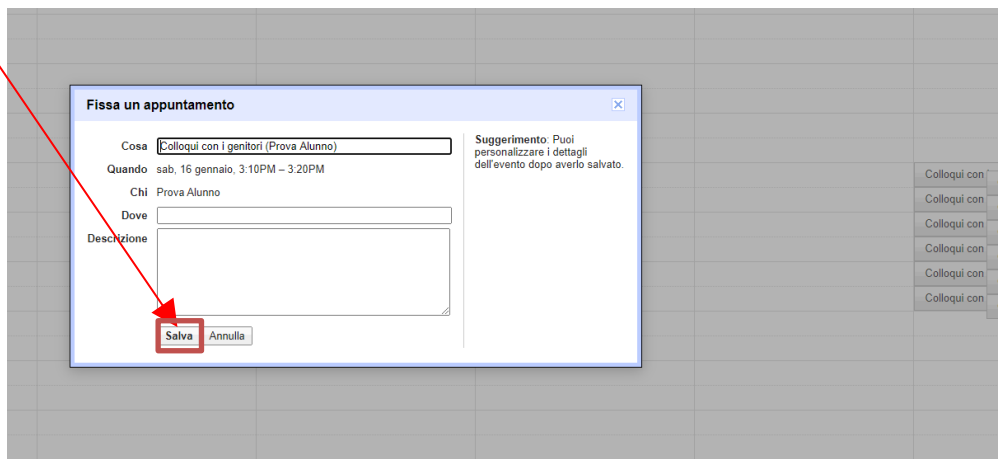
Fissa un appuntamento

Cosa Colloqui con i genitori (Prova Alunno)

Quando sab, 16 gennaio, 3:10PM – 3:20PM

Chi Prova Alunno

Dove

Descrizione

Salva Annulla

Suggerimento: Puoi personalizzare i dettagli dell'evento dopo averlo salvato.

Colloqui con
Colloqui con
Colloqui con
Colloqui con
Colloqui con
Colloqui con